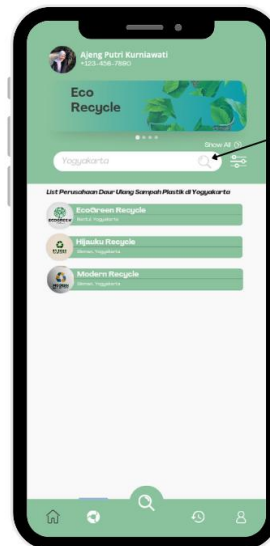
Ajeng Putri Kurniawati
+123-456-7890

Eco
Recycle

Show All

Yogyakarta

List Perusahaan Daur Ulang Sampah Plastik di Yogyakarta

EcoGreen Recycle
Bantul, Yogyakarta

Hijauku Recycle
Sleman, Yogyakarta

Modern Recycle
Sleman, Yogyakarta